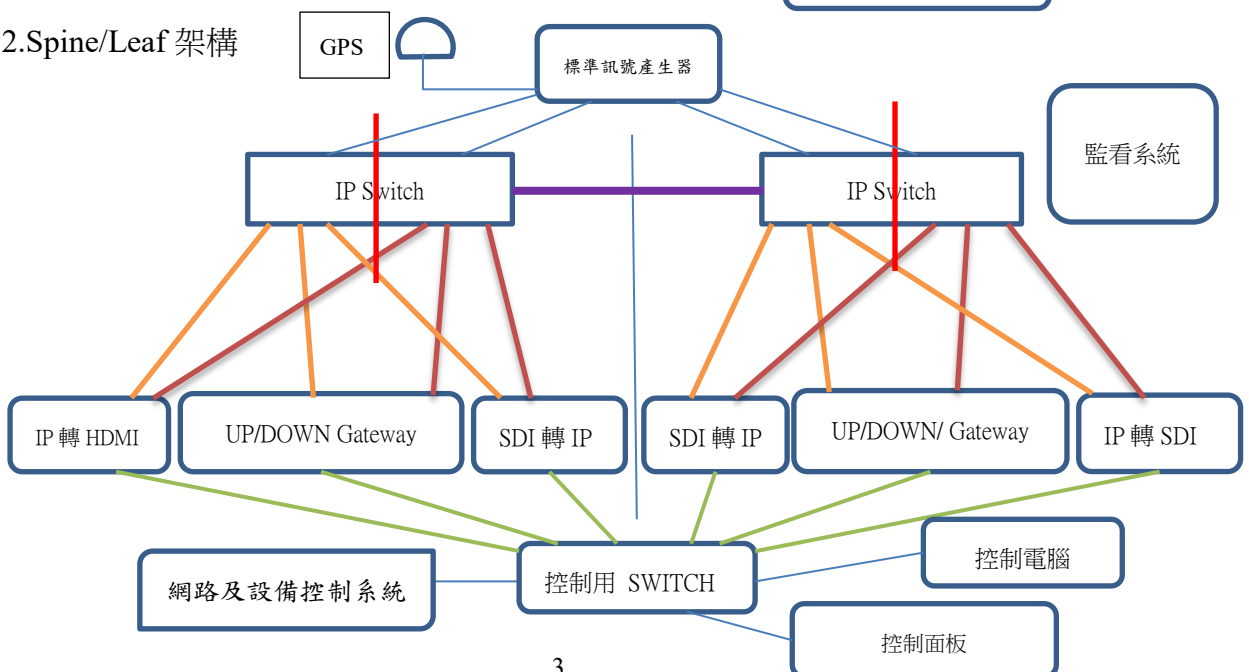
2.Spine/Leaf 架構

GPS

標準訊號產生器

監看系統

IP Switch

IP Switch

IP 轉 HDMI

UP/DOWN Gateway

SDI 轉 IP

SDI 轉 IP

UP/DOWN/ Gateway

IP 轉 SDI

網路及設備控制系統

控制用 SWITCH

控制電腦

控制面板

3